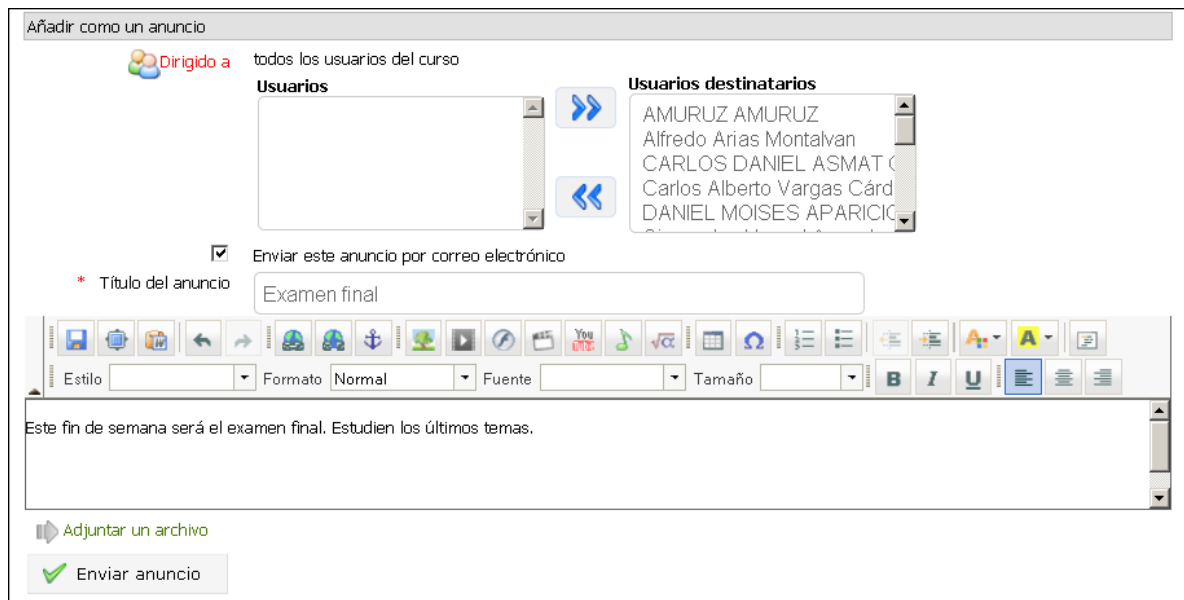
Añadir como un anuncio

Dirigido a todos los usuarios del curso

Usuarios

Usuarios destinatarios

AMURUZ AMURUZ
Alfredo Arias Montalvan
CARLOS DANIEL ASMAT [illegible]
Carlos Alberto Vargas Cárd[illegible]
DANIEL MOISES APARICI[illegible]

Enviar este anuncio por correo electrónico

* Título del anuncio

Examen final

Estilo Formato Normal Fuente Tamaño

B I U

Este fin de semana será el examen final. Estudien los últimos temas.

Adjuntar un archivo

Enviar anuncio